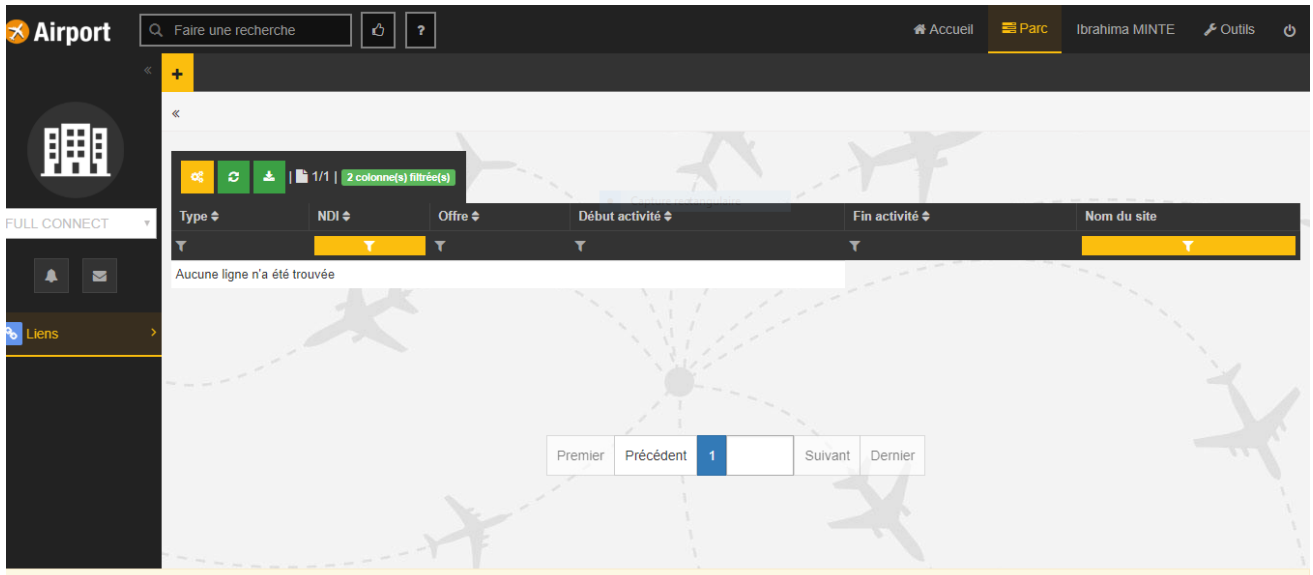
Airport

Faire une recherche

?

Accueil

Parc

Ibrahima MINTE

Outils

«

+

«

FULL CONNECT

Liens

1/1 | 2 colonne(s) filtrée(s)

| Type | NDI | Offre | Début activité | Fin activité | Nom du site |
|---|---|---|---|---|---|
| Aucune ligne n'a été trouvée | | | | | |

Premier Précédent 1 Suivant Dernier